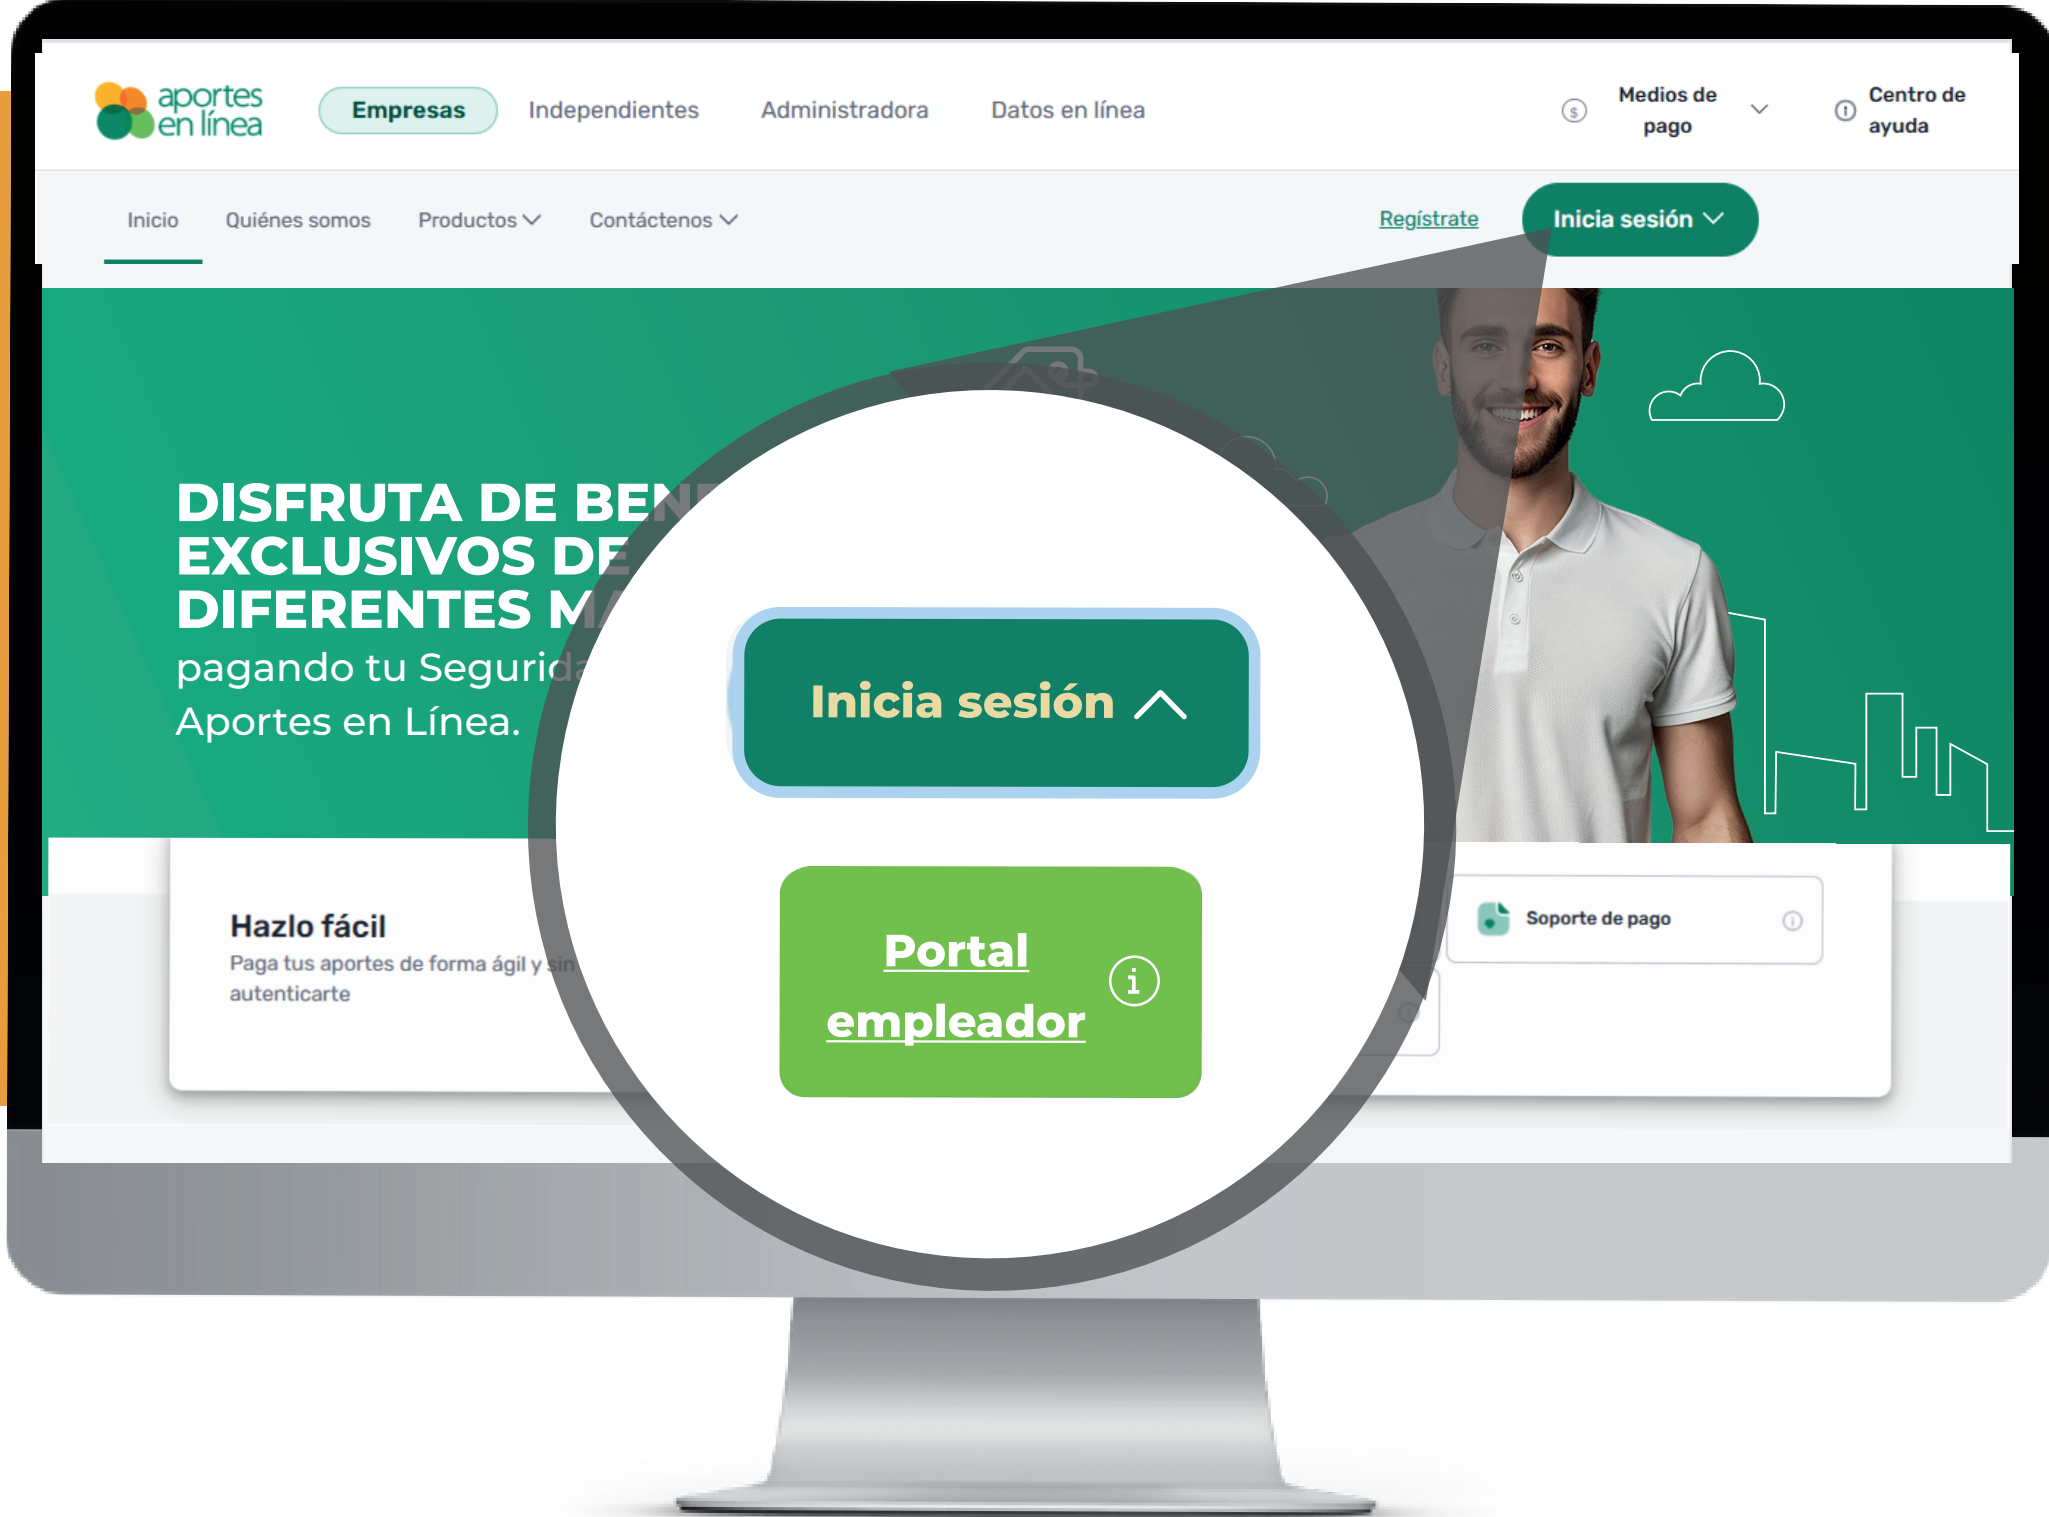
aportes en línea

Empresas Independientes Administradora Datos en línea

Medios de pago

Centro de ayuda

Inicio Quiénes somos Productos Contáctenos

Regístrate

Inicia sesión

DISFRUTA DE BEN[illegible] EXCLUSIVOS DE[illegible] DIFERENTES M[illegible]

pagando tu Segurid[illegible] Aportes en Línea.

Inicia sesión

Portal empleador

Hazlo fácil

Paga tus aportes de forma ágil y sin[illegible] autenticarte

Soporte de pago